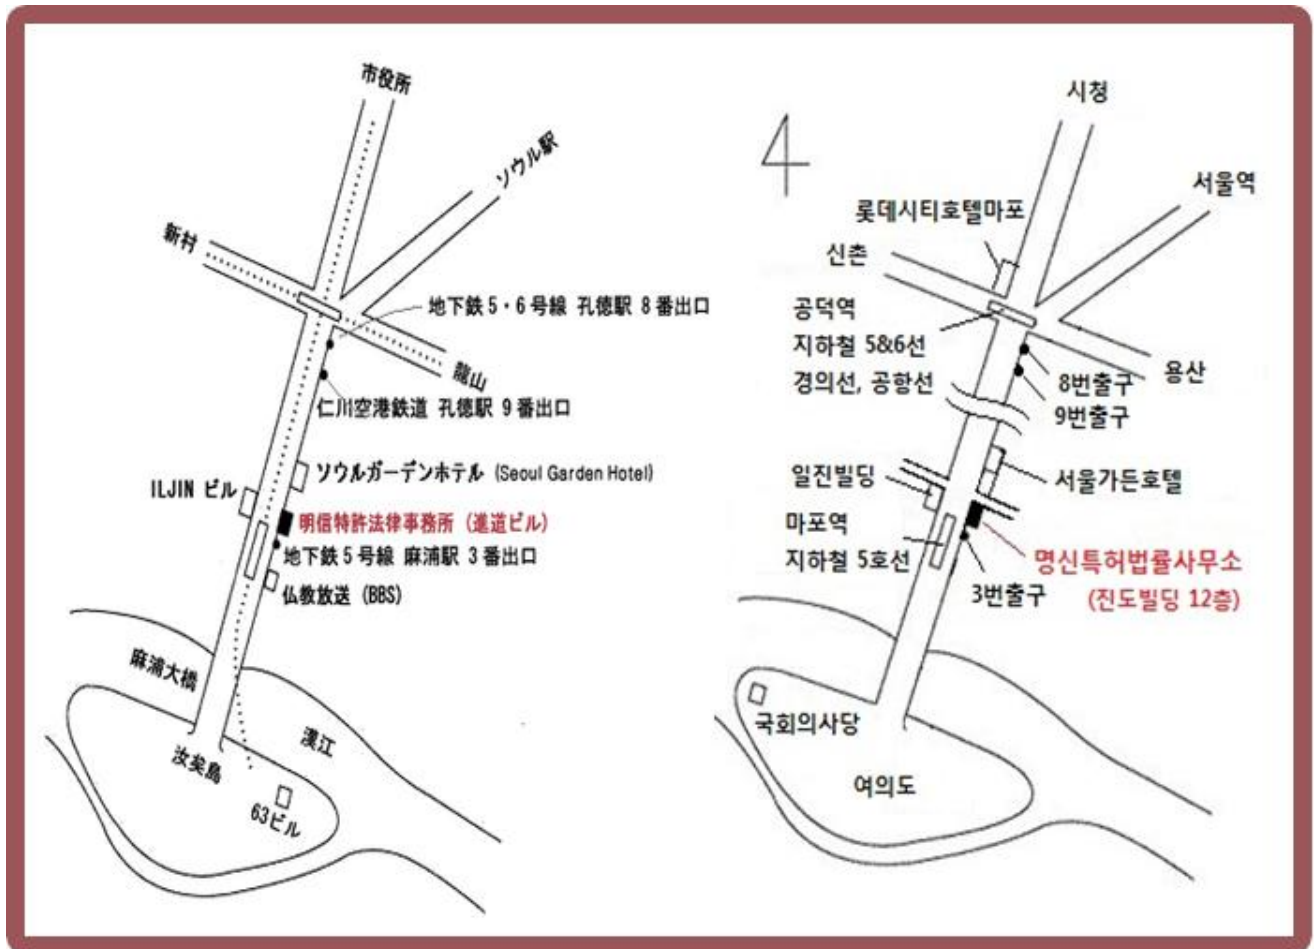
市役所

ソウル駅

新村

地下鉄 5・6 号線 孔徳駅 8 番出口

龍山

仁川空港鉄道 孔徳駅 9 番出口

ソウルガーデンホテル (Seoul Garden Hotel)

ILJIN ビル

明信特許法律事務所（進道ビル）

地下鉄 5 号線 麻浦駅 3 番出口

仏教放送 (BBS)

麻浦大橋

漢江

汝矣島

63ビル

4

시청

서울역

롯데시티호텔마포

신촌

공덕역

지하철 5&6선

경의선, 공항선

8번출구

9번출구

용산

일진빌딩

서울가든호텔

마포역

지하철 5호선

명신특허법률사무소

(진도빌딩 12층)

3번출구

국회의사당

여의도